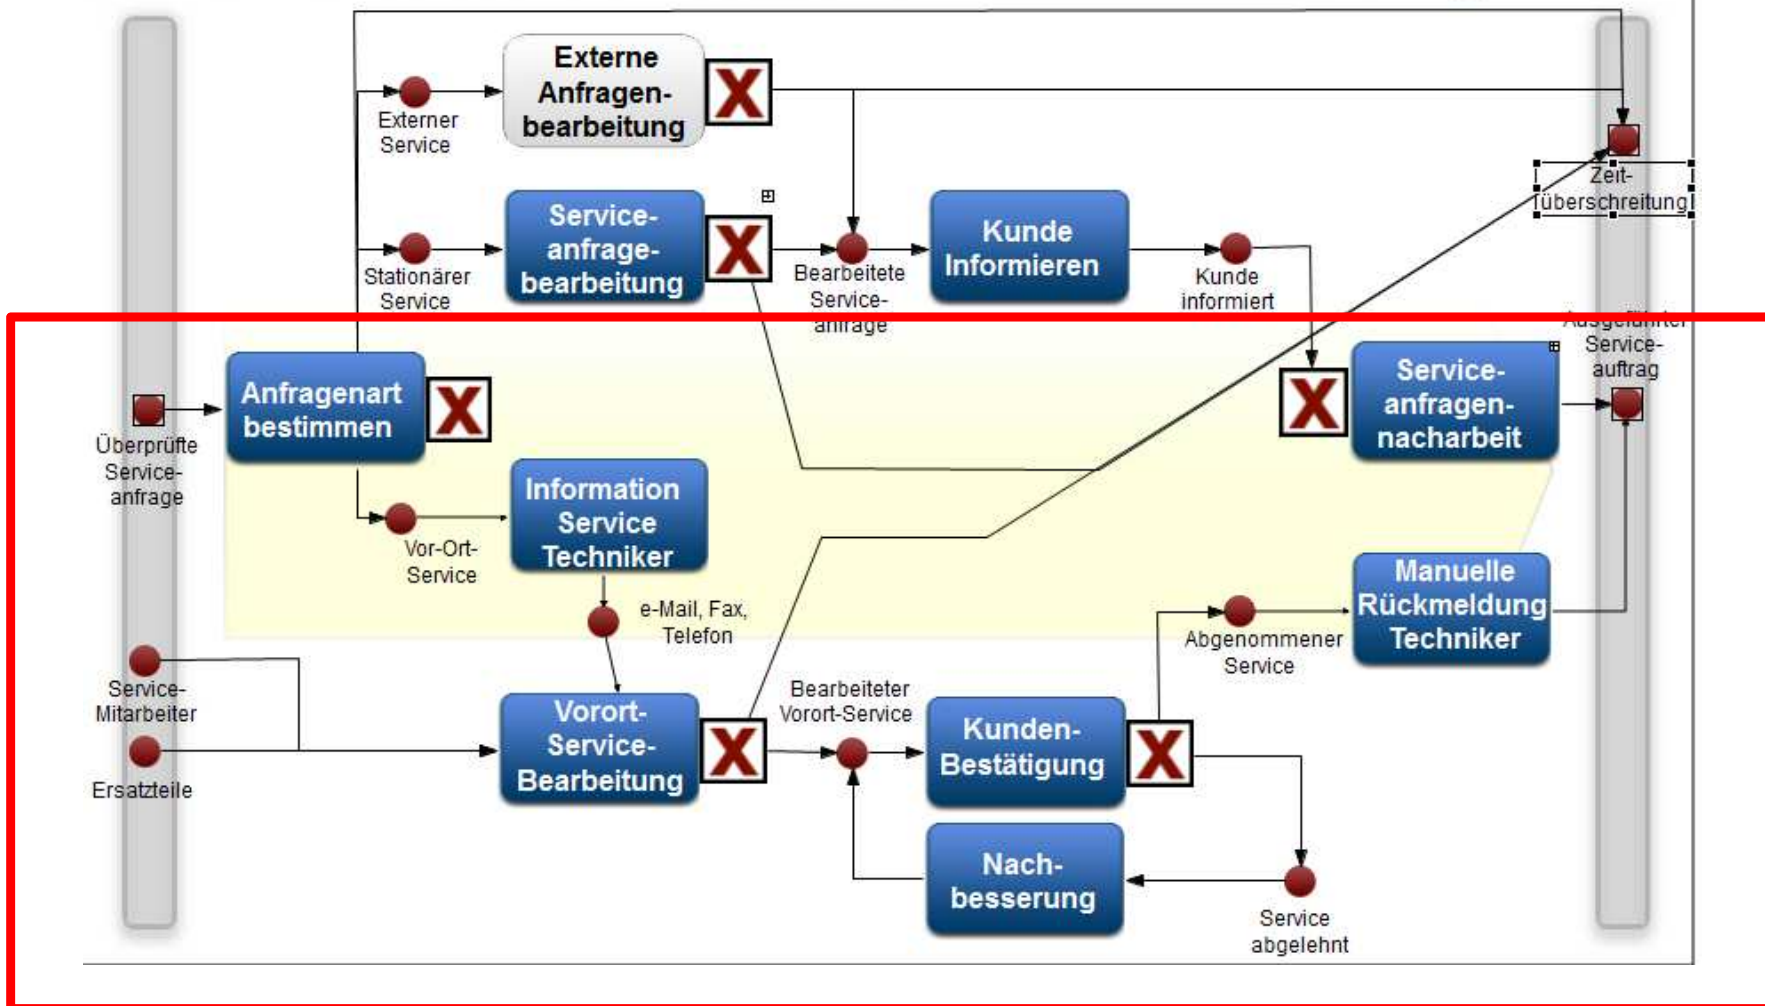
Externe Anfragen-bearbeitung

Externer Service

Zeit-überschreitung

Service-anfrage-bearbeitung

Stationärer Service

Bearbeitete Service-anfrage

Kunde Informieren

Kunde informiert

Ausgeführter Service-auftrag

Anfragenart bestimmen

Überprüfte Service-anfrage

Service-anfragen-nacharbeit

Information Service Techniker

Vor-Ort-Service

e-Mail, Fax, Telefon

Manuelle Rückmeldung Techniker

Abgenommener Service

Service-Mitarbeiter

Ersatzteile

Vorort-Service-Bearbeitung

Bearbeiteter Vorort-Service

Kunden-Bestätigung

Nach-besserung

Service abgelehnt